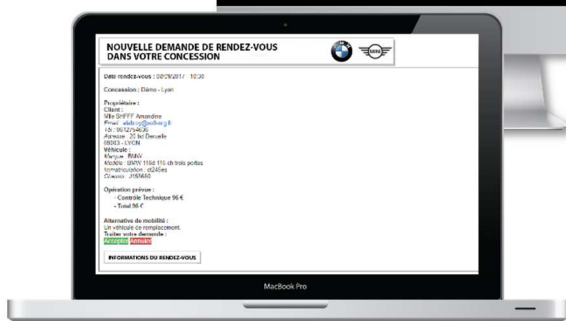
NOUVELLE DEMANDE DE RENDEZ-VOUS DANS VOTRE CONCESSION

Date rendez-vous : 08/29/2017 - 10:30

Concession : Démo - Lyon

Propriétaire :
Client :
Mlle SHIFFF Amandine
Email : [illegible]
Tél : 0612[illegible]
Adresse : 20 bd Deruelle
69003 - LYON
Véhicule :
Marque : BMW
Modèle : BMW 116d 116 ch trois portes
Immatriculation : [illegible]
Châssis : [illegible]

Opération prévue :
- Contrôle Technique 96 €
- Total 96 €

Alternative de mobilité :
Un véhicule de remplacement.
Traiter votre demande :
Accepter Annuler

INFORMATIONS DU RENDEZ-VOUS

MacBook Pro